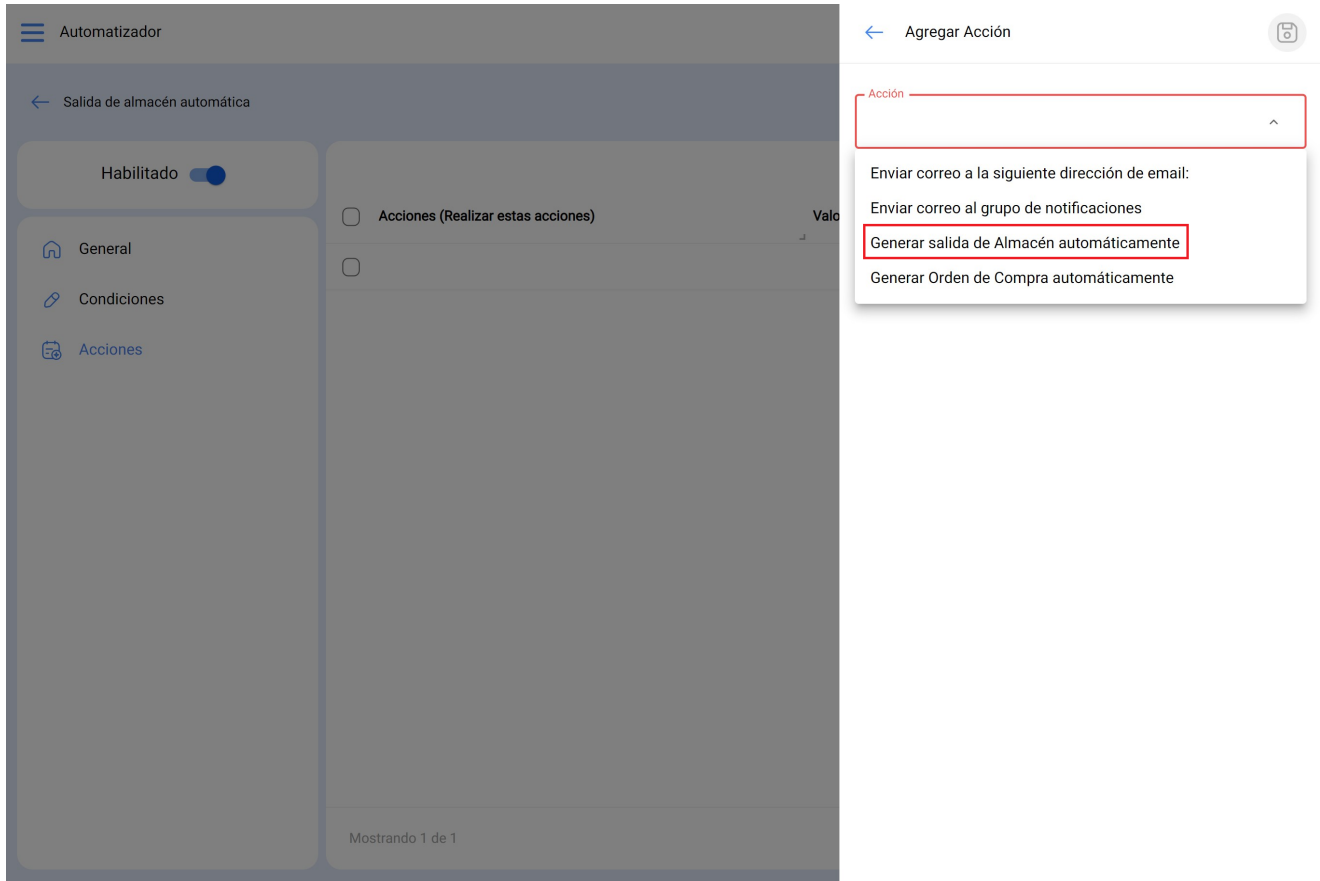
Automatizador

Salida de almacén automática

Habilitado

General

Condiciones

Acciones

Acciones (Realizar estas acciones)

Valo

Mostrando 1 de 1

Agregar Acción

Acción

Enviar correo a la siguiente dirección de email:

Enviar correo al grupo de notificaciones

Generar salida de Almacén automáticamente

Generar Orden de Compra automáticamente